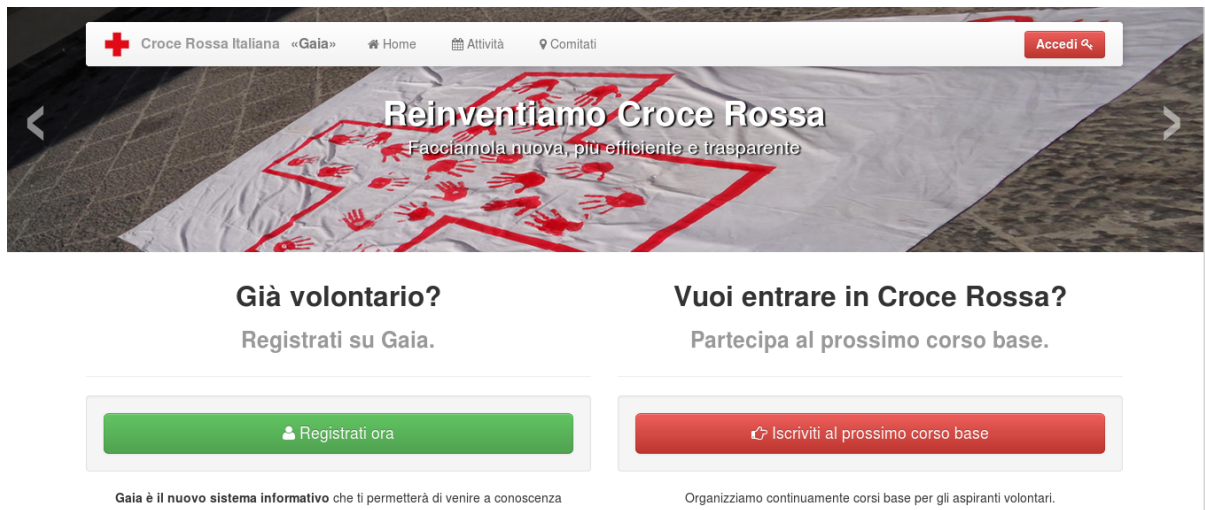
Croce Rossa Italiana «Gaia» Home Attività Comitati Accedi

Reinventiamo Croce Rossa

Facciamola nuova, più efficiente e trasparente

Già volontario?

Registrati su Gaia.

Registrati ora

Gaia è il nuovo sistema informativo che ti permetterà di venire a conoscenza

Vuoi entrare in Croce Rossa?

Partecipa al prossimo corso base.

Iscriviti al prossimo corso base

Organizziamo continuamente corsi base per gli aspiranti volontari.